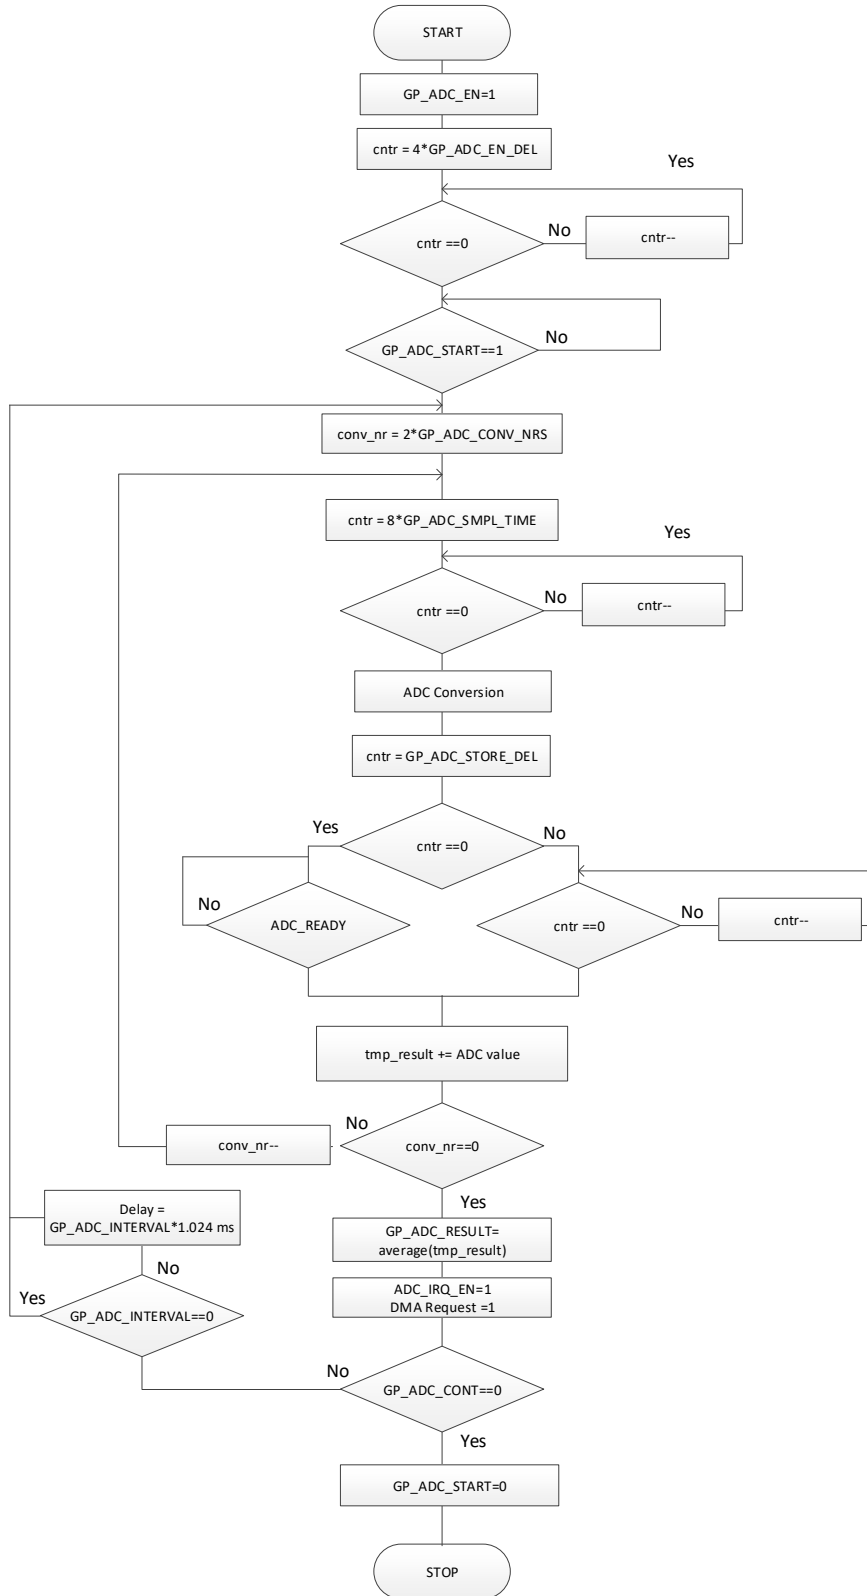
START

GP_ADC_EN=1

cntr = 4*GP_ADC_EN_DEL

Yes

cntr ==0

No

cntr--

GP_ADC_START==1

No

conv_nr = 2*GP_ADC_CONV_NRS

cntr = 8*GP_ADC_SMPL_TIME

Yes

cntr ==0

No

cntr--

ADC Conversion

cntr = GP_ADC_STORE_DEL

Yes

cntr ==0

No

No

ADC_READY

cntr ==0

No

cntr--

tmp_result += ADC value

No

conv_nr--

conv_nr==0

Yes

Delay = GP_ADC_INTERVAL*1.024 ms

No

GP_ADC_RESULT= average(tmp_result)

Yes

GP_ADC_INTERVAL==0

ADC_IRQ_EN=1
DMA Request =1

No

GP_ADC_CONT==0

Yes

GP_ADC_START=0

STOP